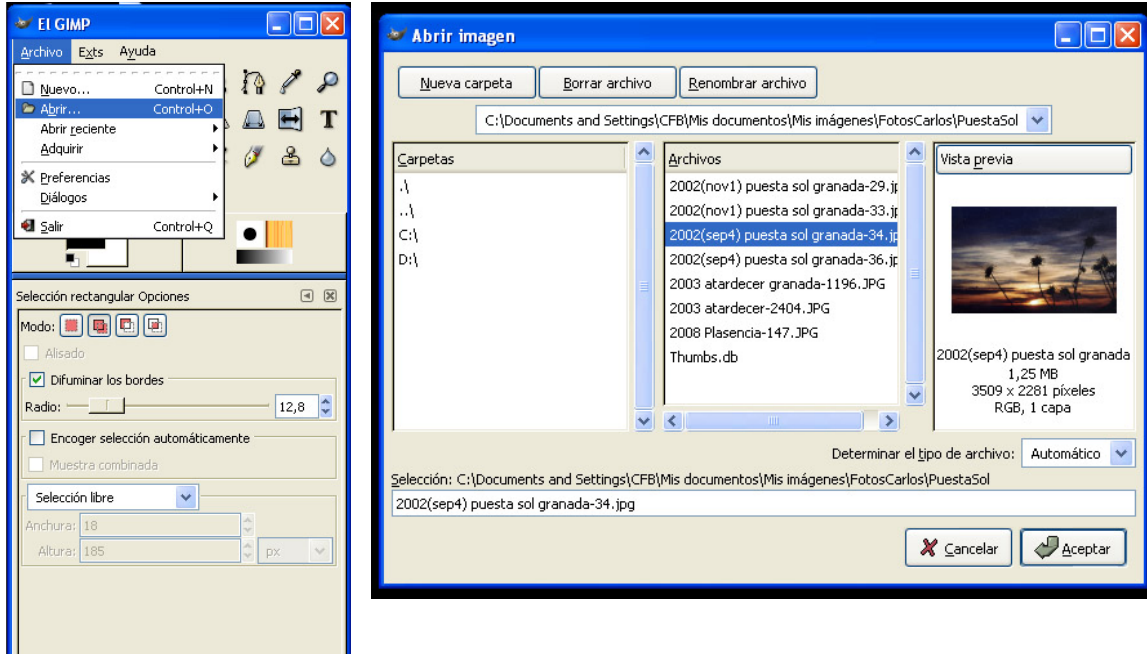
El GIMP

Archivo Exts Ayuda

Nuevo... Control+N
Abrir... Control+O
Abrir reciente
Adquirir
Preferencias
Diálogos
Salir Control+Q

T

Selección rectangular Opciones

Modo:

Alisado

Difuminar los bordes

Radio: 12,8

Encoger selección automáticamente

Muestra combinada

Selección libre

Anchura: 18

Altura: 185 px

Abrir imagen

Nueva carpeta | Borrar archivo | Renombrar archivo

C:\Documents and Settings\CFB\Mis documentos\Mis imágenes\FotosCarlos\PuestaSol

| Carpetas |
|---|
| .\ |
| ..\ |
| C:\ |
| D:\ |

| Archivos |
|---|
| 2002(nov1) puesta sol granada-29.jp |
| 2002(nov1) puesta sol granada-33.jp |
| 2002(sep4) puesta sol granada-34.jp |
| 2002(sep4) puesta sol granada-36.jp |
| 2003 atardecer granada-1196.JPG |
| 2003 atardecer-2404.JPG |
| 2008 Plasencia-147.JPG |
| Thumbs.db |

Vista previa

2002(sep4) puesta sol granada
1,25 MB
3509 x 2281 píxeles
RGB, 1 capa

Determinar el tipo de archivo: Automático

Selección: C:\Documents and Settings\CFB\Mis documentos\Mis imágenes\FotosCarlos\PuestaSol

2002(sep4) puesta sol granada-34.jpg

Cancelar | Aceptar